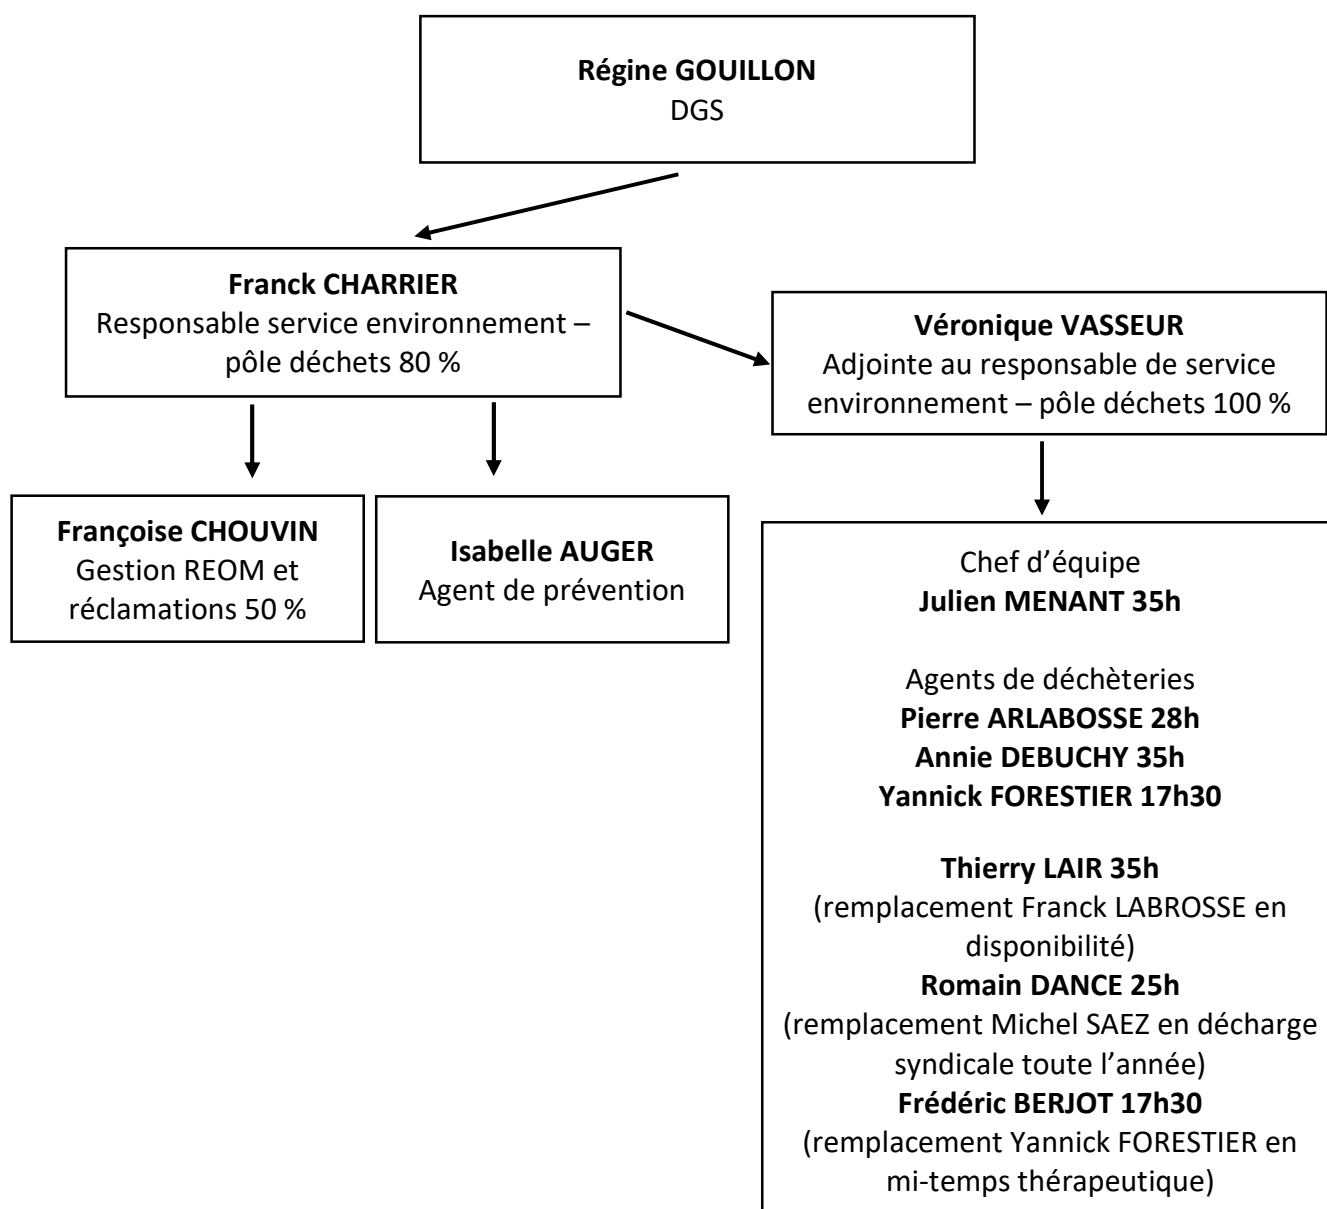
**Régine GOUILLON**
DGS

**Franck CHARRIER**
Responsable service environnement – pôle déchets 80 %

**Véronique VASSEUR**
Adjointe au responsable de service environnement – pôle déchets 100 %

**Françoise CHOUVIN**
Gestion REOM et réclamations 50 %

**Isabelle AUGER**
Agent de prévention

Chef d'équipe
**Julien MENANT 35h**

Agents de déchèteries
**Pierre ARLABOSSE 28h**
**Annie DEBUCHY 35h**
**Yannick FORESTIER 17h30**

**Thierry LAIR 35h**
(remplacement Franck LABROSSE en disponibilité)
**Romain DANCE 25h**
(remplacement Michel SAEZ en décharge syndicale toute l'année)
**Frédéric BERJOT 17h30**
(remplacement Yannick FORESTIER en mi-temps thérapeutique)